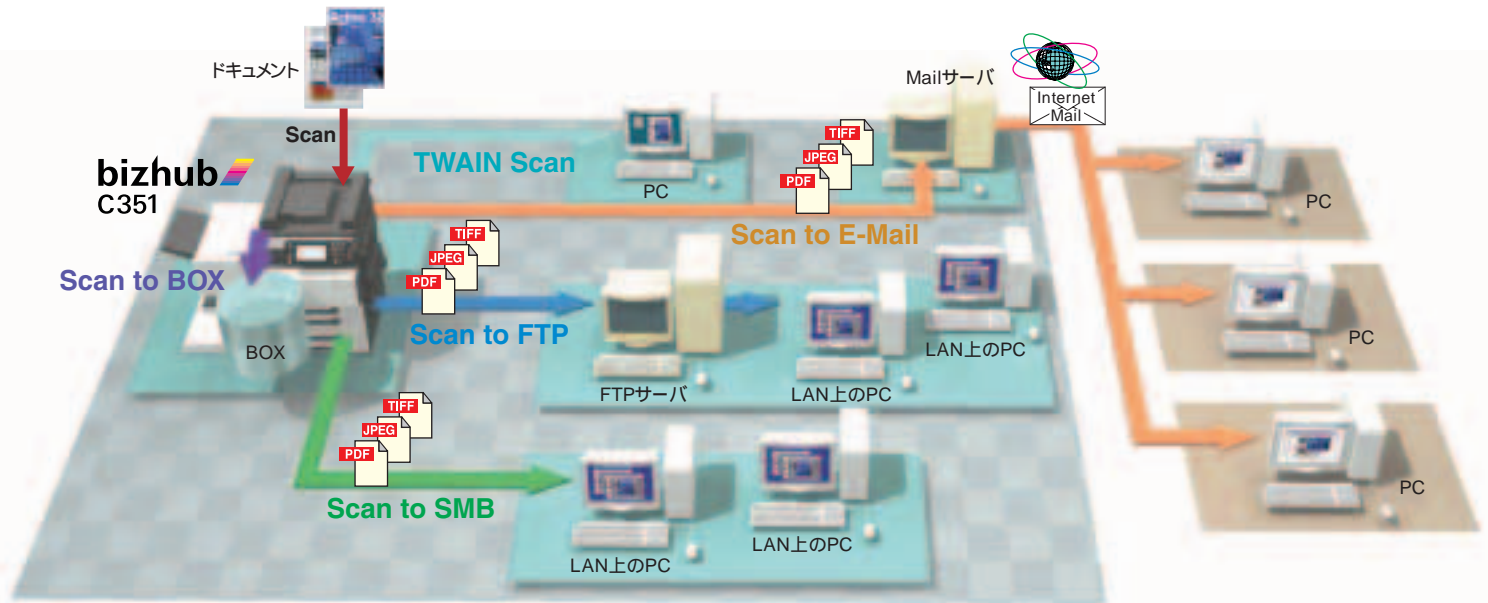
ドキュメント

Scan

bizhub
C351

TWAIN Scan

PC

Mailサーバ

Internet Mail

TIFF
JPEG
PDF

PC

Scan to E-Mail

TIFF
JPEG
PDF

Scan to BOX

Scan to FTP

BOX

FTPサーバ

LAN上のPC

LAN上のPC

PC

PC

TIFF
JPEG
PDF

Scan to SMB

LAN上のPC

LAN上のPC